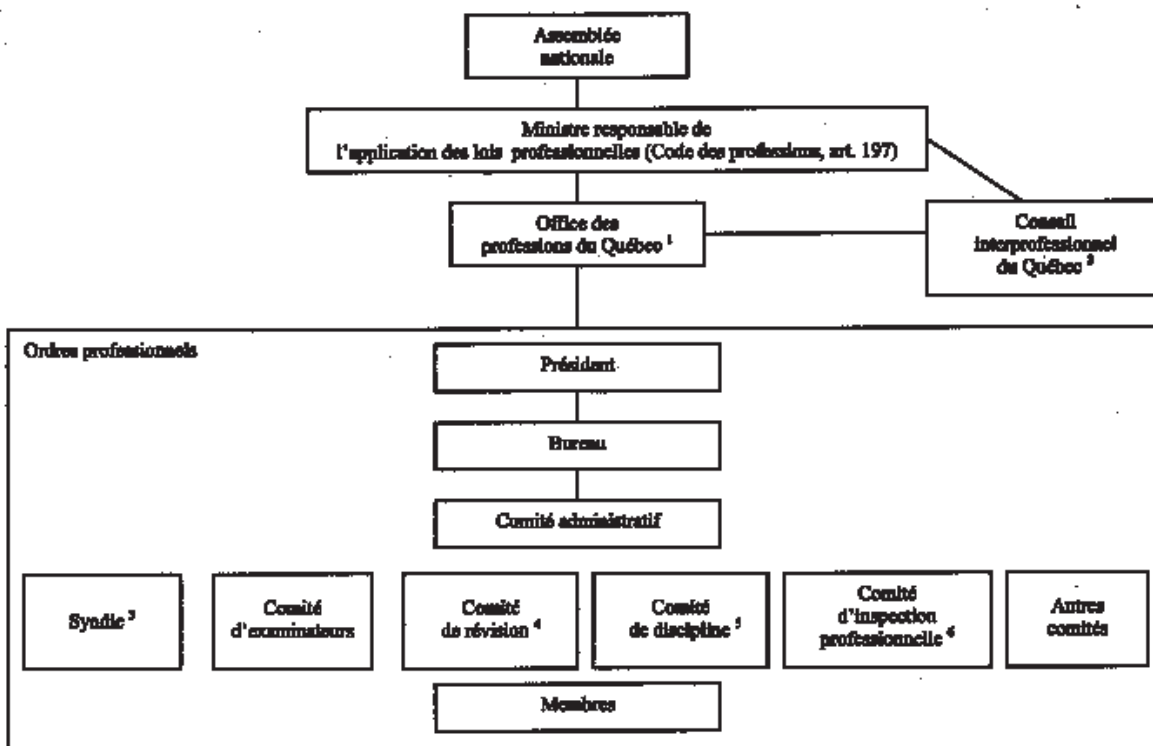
Assemblée nationale

Ministre responsable de l'application des lois professionnelles (Code des professions, art. 197)

Office des professions du Québec $^{1}$

Conseil interprofessionnel du Québec $^{2}$

Ordres professionnels

Président

Bureau

Comité administratif

Syndic $^{3}$

Comité d'examinateurs

Comité de révision $^{4}$

Comité de discipline $^{5}$

Comité d'inspection professionnelle $^{6}$

Autres comités

Membres